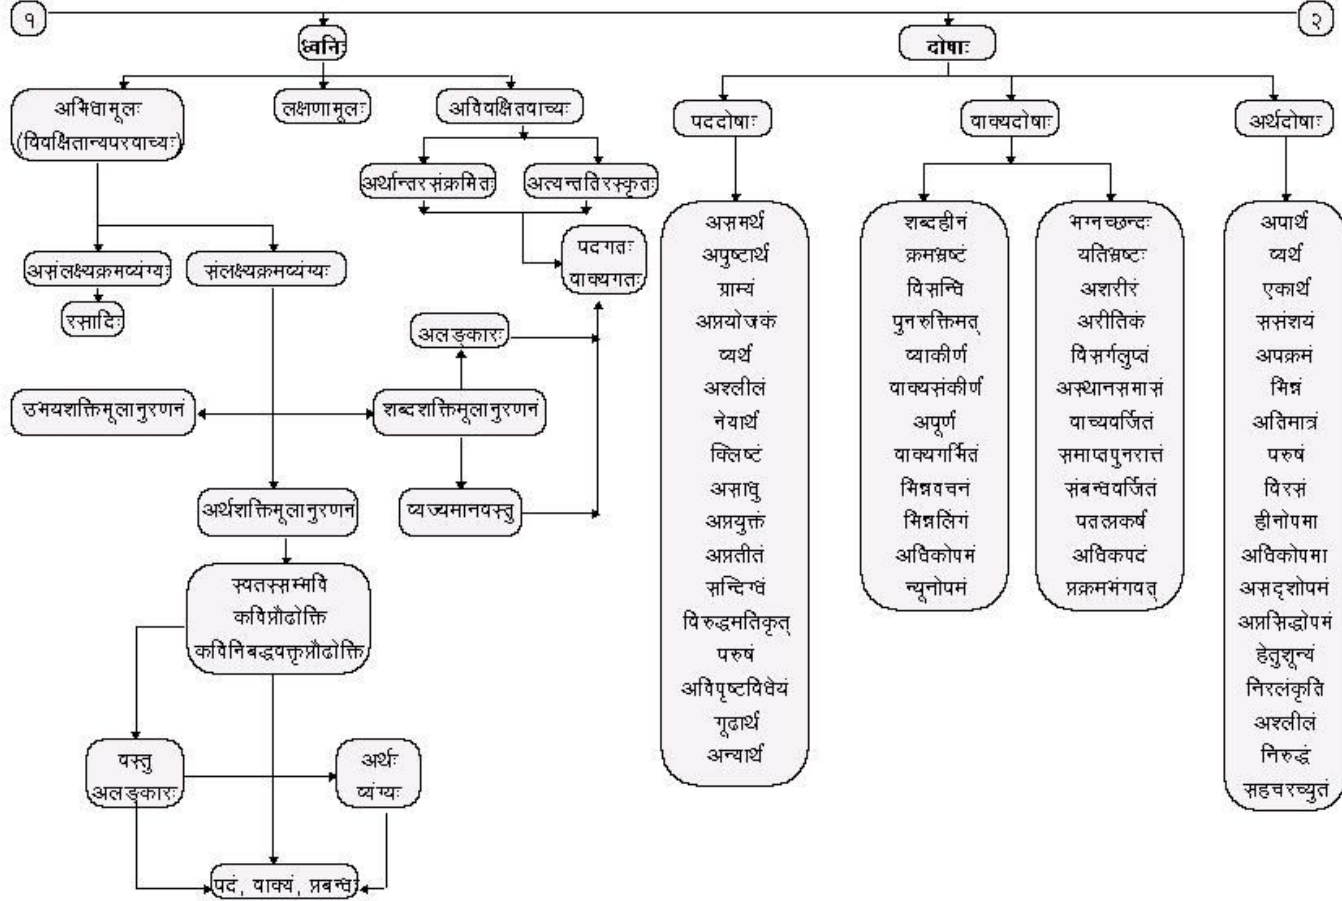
१

२

ध्वनिः

दोषाः

अभिधामूलः (विवक्षितान्यपरवाच्यः)

लक्षणामूलः

अविवक्षितवाच्यः

अर्थान्तरसंक्रमितः

अत्यन्ततिरस्कृतः

पदगतः वाक्यगतः

असंलक्ष्यक्रमव्यंग्यः

संलक्ष्यक्रमव्यंग्यः

रसादिः

अलङ्कारः

उभयशक्तिमूलानुरणनं

शब्दशक्तिमूलानुरणनं

अर्थशक्तिमूलानुरणन

व्यज्यमानवस्तु

स्वतस्सम्भवि
कविप्रौढोक्ति
कविनिबद्धवक्तृप्रौढोक्ति

वस्तु
अलङ्कारः

अर्थः
व्यंग्यः

पदं, वाक्यं, प्रबन्धः

पददोषाः

वाक्यदोषाः

अर्थदोषाः

असमर्थ
अपुष्टार्थ
ग्राम्यं
अप्रयोजकं
व्यर्थ
अश्लीलं
नेयार्थं
क्लिष्टं
असाधु
अप्रयुक्तं
अप्रतीतं
सन्दिग्धं
विरुद्धमतिकृत्
परुषं
अविमृष्टविधेयं
गूढार्थ
अन्यार्थ

शब्दहीनं
क्रमभ्रष्टं
विसन्धि
पुनरुक्तिमत्
व्याकीर्णं
वाक्यसंकीर्णं
अपूर्णं
वाक्यगर्भितं
भिन्नवचनं
भिन्नलिंगं
अधिकोपमं
न्यूनोपमं

भग्नछन्दः
यतिभ्रष्टः
अशरीरं
अरीतिकं
विसर्गलुप्तं
अस्थानसमासं
वाच्यवर्जितं
समाप्तपुनरात्तं
संबन्धवर्जितं
पतत्प्रकर्षं
अधिकपदं
प्रक्रमभंगवत्

अपार्थं
व्यर्थं
एकार्थं
ससंशयं
अपक्रमं
भिन्नं
अतिमात्रं
परुषं
विरसं
हीनोपमा
अधिकोपमा
असदृशोपमं
अप्रसिद्धोपमं
हेतुशून्यं
निरलंकृति
अश्लीलं
निरुद्धं
सहचरच्युतं